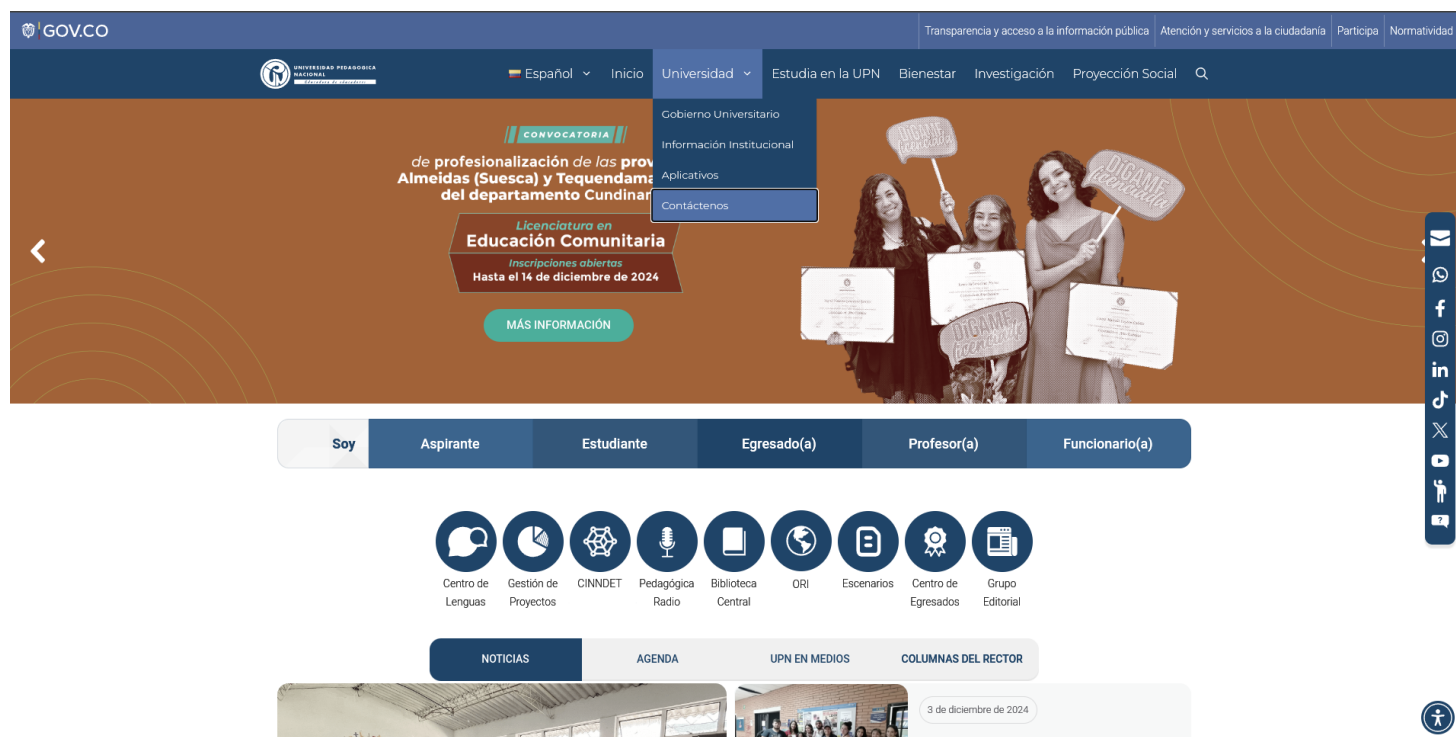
GOV.CO

Transparencia y acceso a la información pública | Atención y servicios a la ciudadanía | Participa | Normatividad

UNIVERSIDAD PEDAGÓGICA NACIONAL

Español | Inicio | Universidad | Estudia en la UPN | Bienestar | Investigación | Proyección Social

Gobierno Universitario
Información Institucional
Aplicativos
Contáctenos

CONVOCATORIA

de profesionalización de las prov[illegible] Almeidas (Suesca) y Tequendama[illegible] del departamento Cundinar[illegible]

Licenciatura en
Educación Comunitaria
Inscripciones abiertas
Hasta el 14 de diciembre de 2024

MÁS INFORMACIÓN

DIGAME licenciada

DIGAME licenciada

DIGAME licenciada

Soy | Aspirante | Estudiante | Egresado(a) | Profesor(a) | Funcionario(a)

Centro de Lenguas
Gestión de Proyectos
CINNDET
Pedagógica Radio
Biblioteca Central
ORI
Escenarios
Centro de Egresados
Grupo Editorial

NOTICIAS | AGENDA | UPN EN MEDIOS | COLUMNAS DEL RECTOR

3 de diciembre de 2024